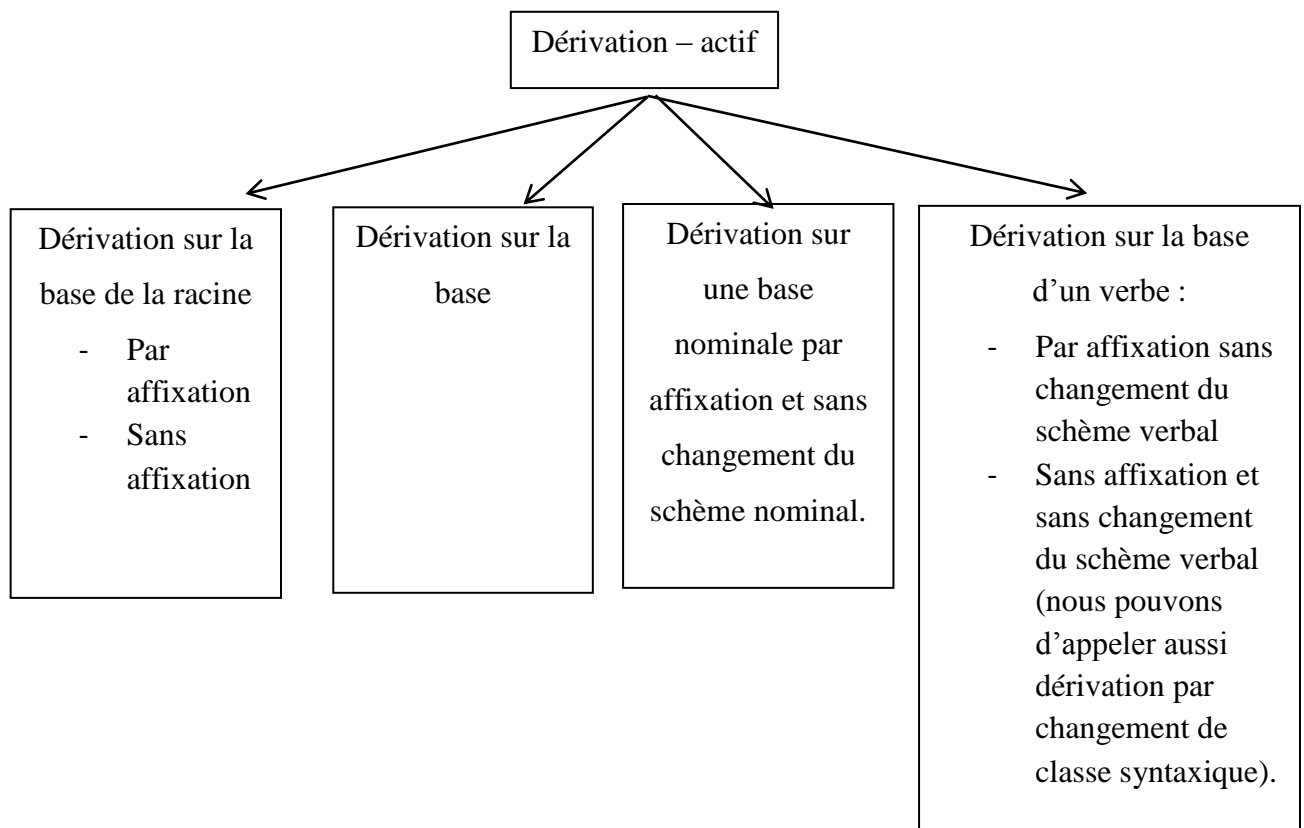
Dérivation – actif

Dérivation sur la base de la racine
- Par affixation
- Sans affixation

Dérivation sur la base

Dérivation sur une base nominale par affixation et sans changement du schème nominal.

Dérivation sur la base d'un verbe :
- Par affixation sans changement du schème verbal
- Sans affixation et sans changement du schème verbal (nous pouvons d'appeler aussi dérivation par changement de classe syntaxique).